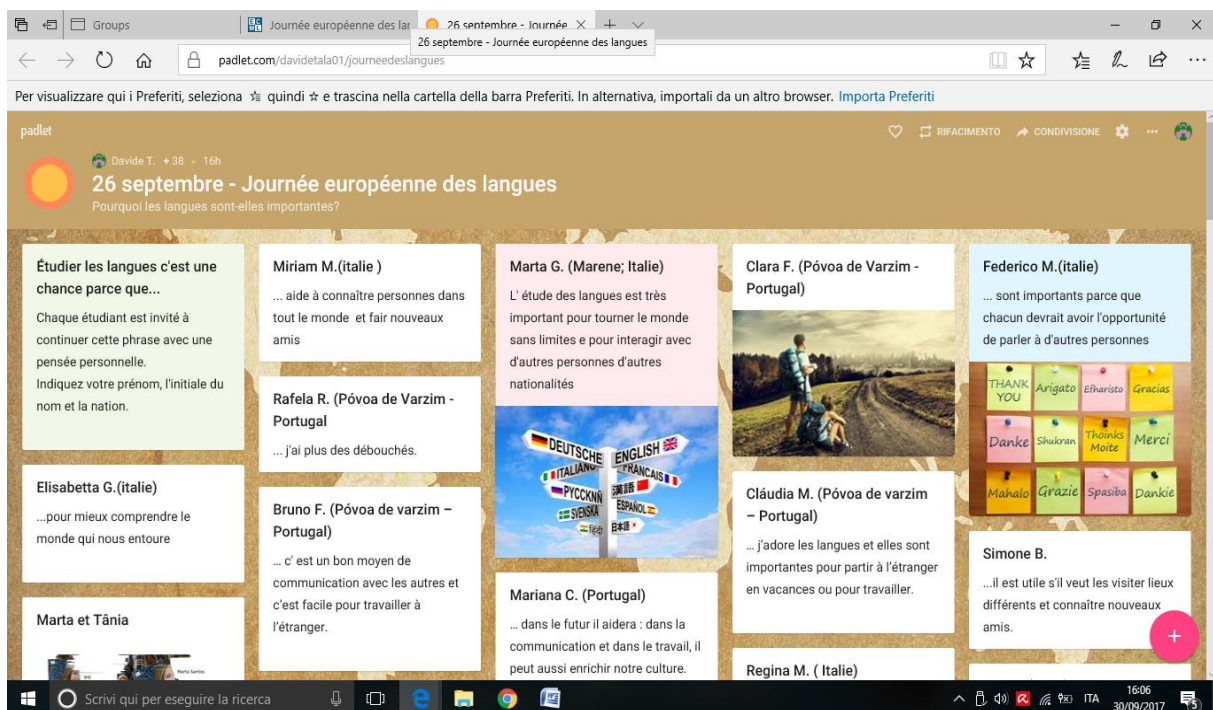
Groups | Journée européenne des lar | 26 septembre - Journée | +

26 septembre - Journée européenne des langues

padlet.com/davidetala01/journeedeslangues

Per visualizzare qui i Preferiti, seleziona ☆ quindi ☆ e trascina nella cartella della barra Preferiti. In alternativa, importali da un altro browser. Importa Preferiti

padlet

RIFACIMENTO CONDIVISIONE ...

Davide T. +38 · 16h

26 septembre - Journée européenne des langues

Pourquoi les langues sont-elles importantes?

Étudier les langues c'est une chance parce que...

Chaque étudiant est invité à continuer cette phrase avec une pensée personnelle.
Indiquez votre prénom, l'initiale du nom et la nation.

Elisabetta G.(italie)

...pour mieux comprendre le monde qui nous entoure

Marta et Tânia

Miriam M.(italie )

... aide à connaître personnes dans tout le monde et fair nouveaux amis

Rafela R. (Póvoa de Varzim - Portugal

... j'ai plus des débouchés.

Bruno F. (Póvoa de varzim – Portugal)

... c' est un bon moyen de communication avec les autres et c'est facile pour travailler à l'étranger.

Marta G. (Marene; Italie)

L' étude des langues est très important pour tourner le monde sans limites e pour interagir avec d'autres personnes d'autres nationalités

DEUTSCHE ENGLISH ITALIANO FRANÇAIS РУССКИЙ 漢語 SVENSKA ESPAÑOL 日本語

Mariana C. (Portugal)

... dans le futur il aidera : dans la communication et dans le travail, il peut aussi enrichir notre culture.

Clara F. (Póvoa de Varzim - Portugal)

Cláudia M. (Póvoa de varzim – Portugal)

... j'adore les langues et elles sont importantes pour partir à l'étranger en vacances ou pour travailler.

Regina M. ( Italie)

Federico M.(italie)

... sont importants parce que chacun devrait avoir l'opportunité de parler à d'autres personnes

THANK YOU Arigato Efharisto Gracias Danke Shukran Thoinks Moite Merci Mahalo Grazie Spasiba Dankie

Simone B.

...il est utile s'il veut les visiter lieux différents et connaître nouveaux amis.

+

Scrivi qui per eseguire la ricerca

ITA 16:06 30/09/2017